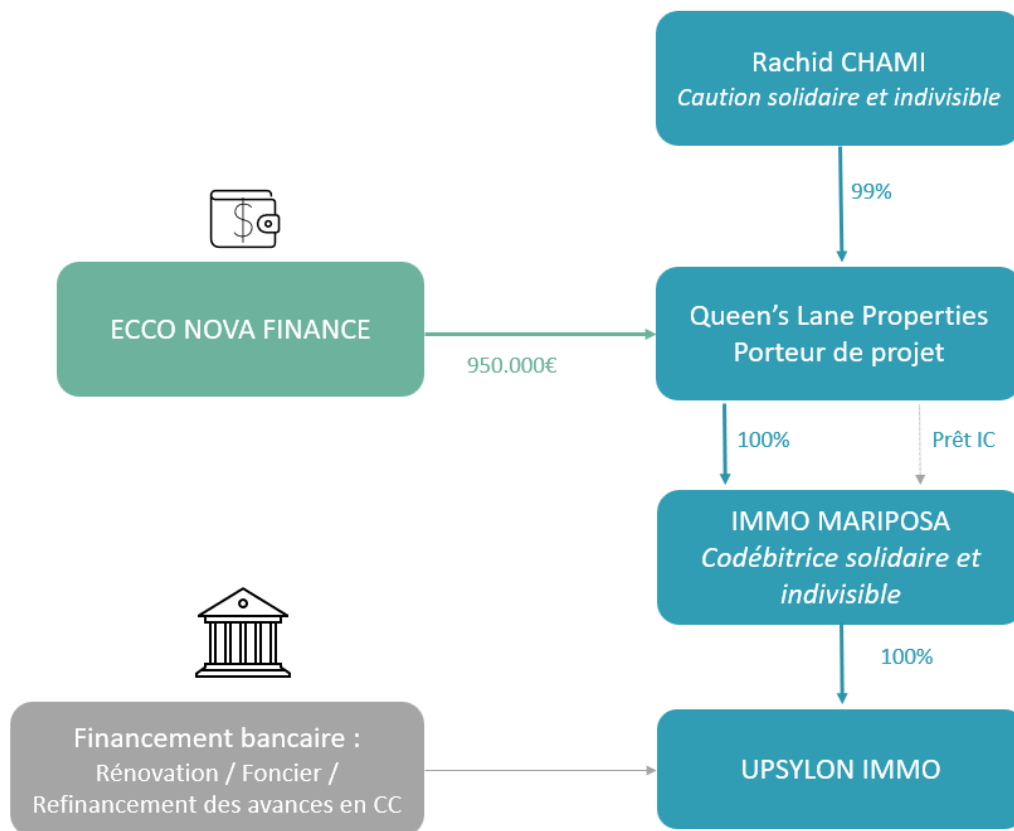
Rachid CHAMI
*Caution solidaire et indivisible*

99%

ECCO NOVA FINANCE

950.000€

Queen’s Lane Properties
Porteur de projet

100%

Prêt IC

IMMO MARIPOSA
*Codébitrice solidaire et indivisible*

100%

Financement bancaire :
Rénovation / Foncier / Refinancement des avances en CC

UPSYLON IMMO